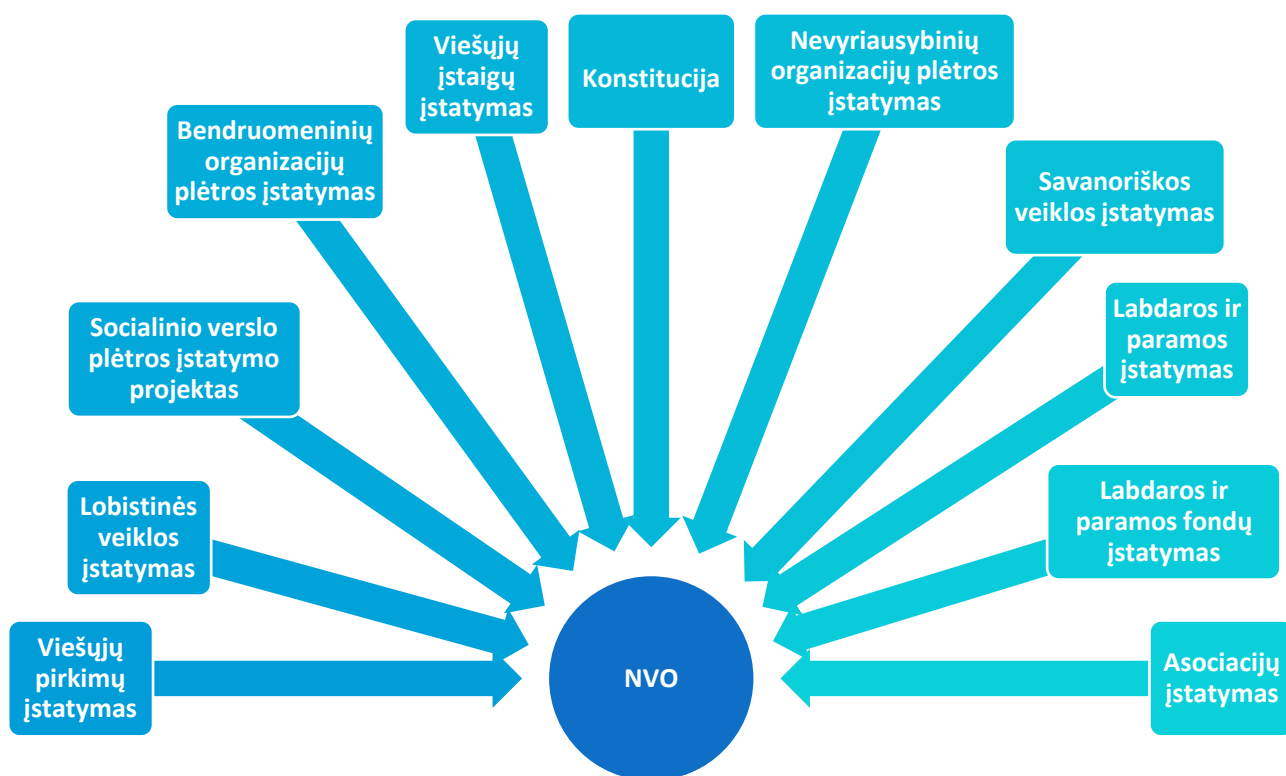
Viešųjų pirkimų įstatymas

Lobistinės veiklos įstatymas

Socialinio verslo plėtros įstatymo projektas

Bendruomeninių organizacijų plėtros įstatymas

Viešųjų įstaigų įstatymas

Konstitucija

Nevyriausybinių organizacijų plėtros įstatymas

Savanoriškos veiklos įstatymas

Labdaros ir paramos įstatymas

Labdaros ir paramos fondų įstatymas

Asociacijų įstatymas

NVO